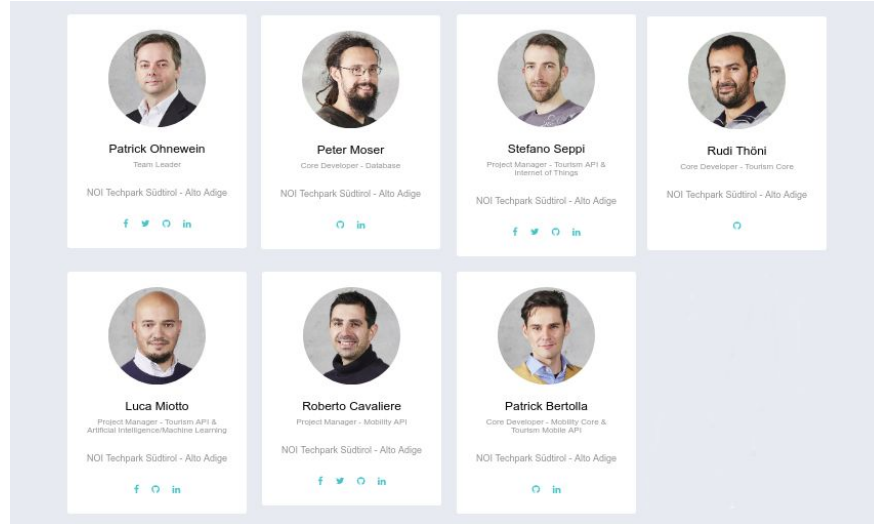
Patrick Ohnewein
Team Leader
NOI Techpark Südtirol - Alto Adige

Peter Moser
Core Developer - Database
NOI Techpark Südtirol - Alto Adige

Stefano Seppi
Project Manager - Tourism API & Internet of Things
NOI Techpark Südtirol - Alto Adige

Rudi Thöni
Core Developer - Tourism Core
NOI Techpark Südtirol - Alto Adige

Luca Miotto
Project Manager - Tourism API & Artificial Intelligence/Machine Learning
NOI Techpark Südtirol - Alto Adige

Roberto Cavaliere
Project Manager - Mobility API
NOI Techpark Südtirol - Alto Adige

Patrick Bertolla
Core Developer - Mobility Core & Tourism Mobile API
NOI Techpark Südtirol - Alto Adige